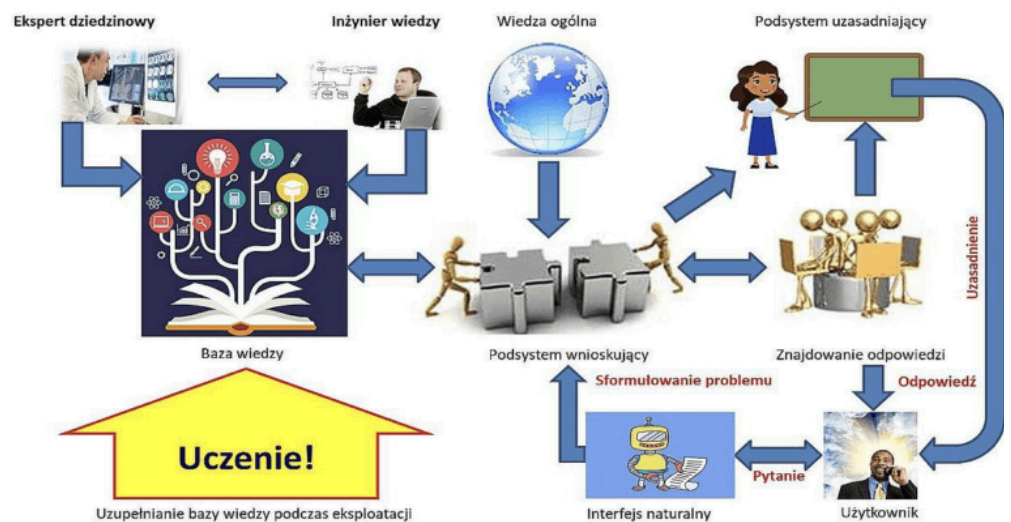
Ekspert dziedzinowy

Inżynier wiedzy

Wiedza ogólna

Podsystem uzasadniający

Uzasadnienie

Baza wiedzy

Podsystem wnioskujący

Znajdowanie odpowiedzi

Sformułowanie problemu

Odpowiedź

Uczenie!

Pytanie

Uzupełnianie bazy wiedzy podczas eksploatacji

Interfejs naturalny

Użytkownik